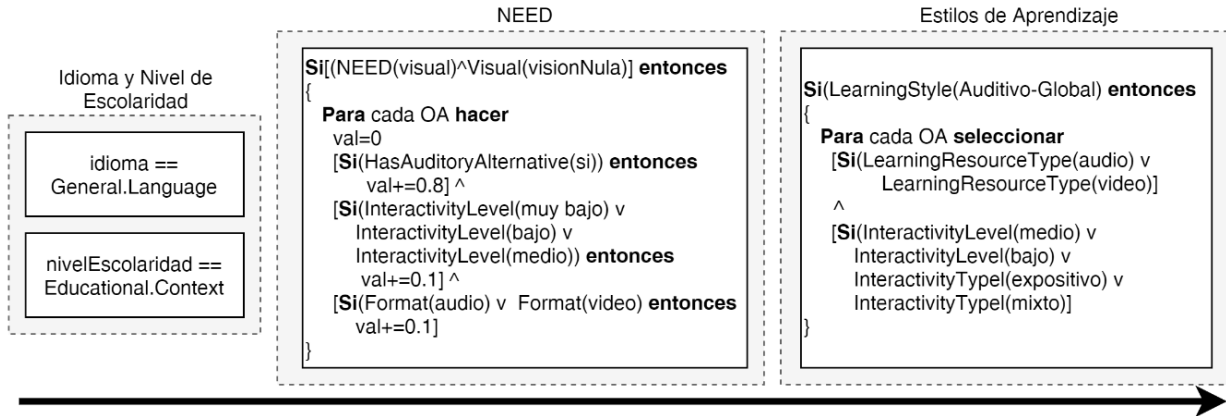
Idioma y Nivel de Escolaridad

idioma == General.Language

nivelEscolaridad == Educational.Context

NEED

Si[(NEED(visual)^Visual(visionNula)] entonces
{
Para cada OA hacer
val=0
[Si(HasAuditoryAlternative(si)) entonces
val+=0.8] ^
[Si(InteractivityLevel(muy bajo) v
InteractivityLevel(bajo) v
InteractivityLevel(medio)) entonces
val+=0.1] ^
[Si(Format(audio) v Format(video) entonces
val+=0.1]
}

Estilos de Aprendizaje

Si(LearningStyle(Auditivo-Global) entonces
{
Para cada OA seleccionar
[Si(LearningResourceType(audio) v
LearningResourceType(video)]
^
[Si(InteractivityLevel(medio) v
InteractivityLevel(bajo) v
InteractivityTypel(expositivo) v
InteractivityTypel(mixto)]
}